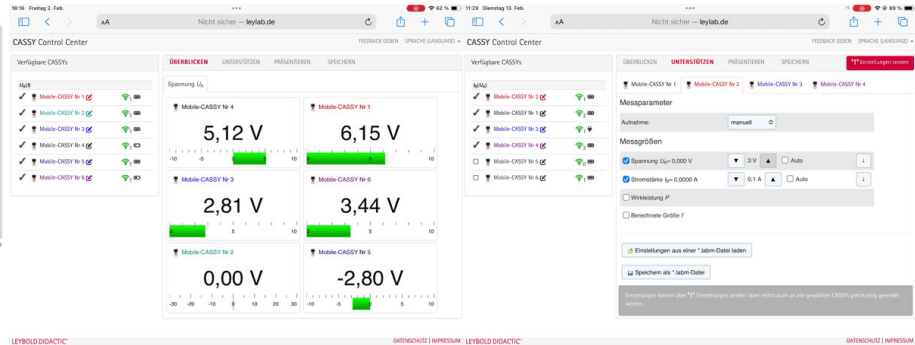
18:16 Freitag 2. Feb.

62 %

AA Nicht sicher — leylab.de

CASSY Control Center

FEEDBACK GEBEN SPRACHE (LANGUAGE)

Verfügbare CASSYs

$U_B$

Mobile-CASSY Nr 1
Mobile-CASSY Nr 2
Mobile-CASSY Nr 3
Mobile-CASSY Nr 4
Mobile-CASSY Nr 5
Mobile-CASSY Nr 6

ÜBERBLICKEN UNTERSTÜTZEN PRÄSENTIEREN SPEICHERN

Spannung $U_A$

Mobile-CASSY Nr 4
5,12 V
-10 -5 0 5 10

Mobile-CASSY Nr 1
6,15 V
-10 -5 0 5 10

Mobile-CASSY Nr 3
2,81 V
-10 -5 0 5 10

Mobile-CASSY Nr 6
3,44 V
-10 -5 0 5 10

Mobile-CASSY Nr 2
0,00 V
-30 -20 -10 0 10 20 30

Mobile-CASSY Nr 5
-2,80 V
-10 -5 0 5 10

LEYBOLD DIDACTIC

DATENSCHUTZ | IMPRESSUM

11:29 Dienstag 13. Feb.

89 %

AA Nicht sicher — leylab.de

CASSY Control Center

FEEDBACK GEBEN SPRACHE (LANGUAGE)

Verfügbare CASSYs

$I_B(U_A)$

Mobile-CASSY Nr 2
Mobile-CASSY Nr 1
Mobile-CASSY Nr 3
Mobile-CASSY Nr 4
Mobile-CASSY Nr 5
Mobile-CASSY Nr 6

ÜBERBLICKEN UNTERSTÜTZEN PRÄSENTIEREN SPEICHERN

Einstellungen senden

Mobile-CASSY Nr 1 Mobile-CASSY Nr 2 Mobile-CASSY Nr 3 Mobile-CASSY Nr 4

Messparameter

Aufnahme: manuell

Messgrößen

Spannung $U_B$= 0,000 V 3 V Auto

Stromstärke $I_B$= 0,0000 A 0,1 A Auto

Wirkleistung $P$

Berechnete Größe $f$

Einstellungen aus einer *.labm-Datei laden

Speichern als *.labm-Datei

Einstellungen können über "Einstellungen senden" oben rechts auch an alle gewählten CASSYs gleichzeitig gesendet werden.

LEYBOLD DIDACTIC

DATENSCHUTZ | IMPRESSUM